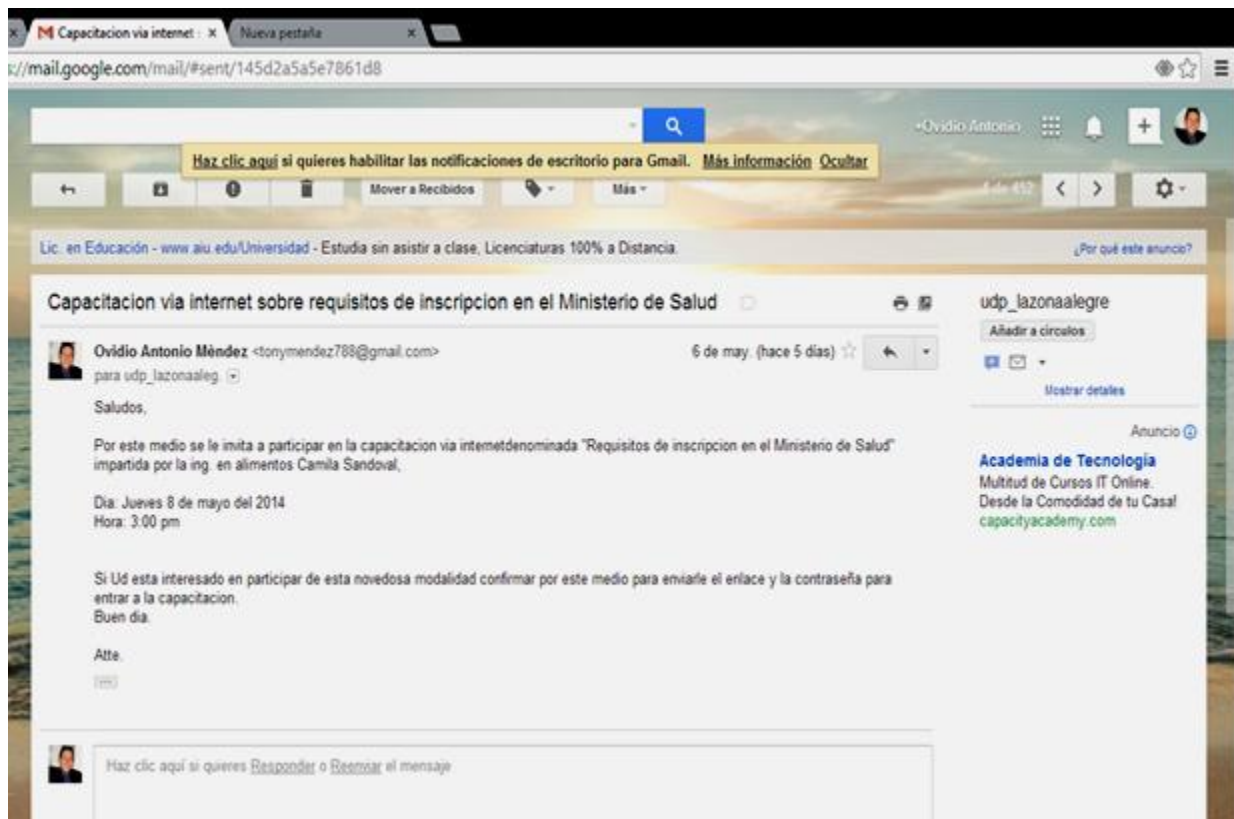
Capacitacion via internet × Nueva pestaña ×

://mail.google.com/mail/#sent/145d2a5a5e7861d8

+Ovidio Antonio

Haz clic aquí si quieres habilitar las notificaciones de escritorio para Gmail. Más información Ocultar

Mover a Recibidos Más

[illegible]

Lic. en Educación - www.aiu.edu/Universidad - Estudia sin asistir a clase, Licenciaturas 100% a Distancia.

¿Por qué este anuncio?

Capacitacion via internet sobre requisitos de inscripcion en el Ministerio de Salud

Ovidio Antonio Mèndez <tonymendez788@gmail.com>
para udp_lazonaaleg.

6 de may. (hace 5 días)

Saludos,

Por este medio se le invita a participar en la capacitacion via internetdenominada "Requisitos de inscripcion en el Ministerio de Salud" impartida por la ing. en alimentos Camila Sandoval,

Dia: Jueves 8 de mayo del 2014
Hora: 3:00 pm

Si Ud esta interesado en participar de esta novedosa modalidad confirmar por este medio para enviarle el enlace y la contraseña para entrar a la capacitacion.
Buen dia.

Atte.

udp_lazonaalegre
Añadir a círculos
Mostrar detalles

Anuncio
Academia de Tecnología
Multitud de Cursos IT Online.
Desde la Comodidad de tu Casa!
capacityacademy.com

Haz clic aquí si quieres Responder o Reenviar el mensaje